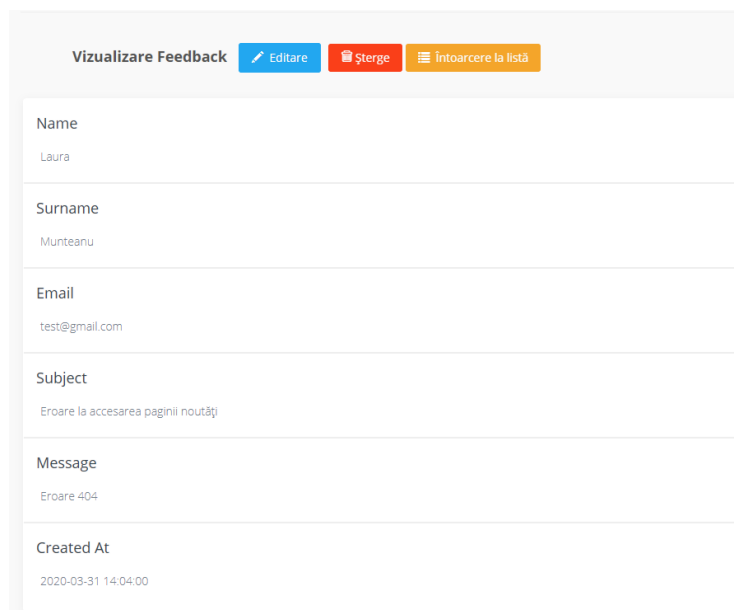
Vizualizare Feedback Editare Şterge Întoarcere la listă

Name
Laura

Surname
Munteanu

Email
test@gmail.com

Subject
Eroare la accesarea paginii noutăţi

Message
Eroare 404

Created At
2020-03-31 14:04:00